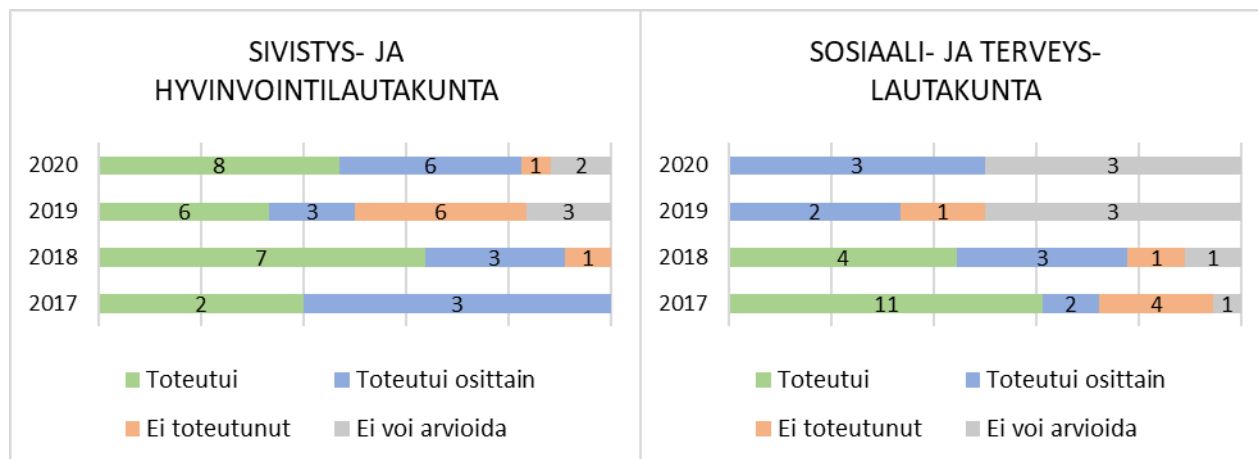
SIVISTYS- JA HYVINVOINTILAUTAKUNTA

2020
8
6
1
2

2019
6
3
6
3

2018
7
3
1

2017
2
3

Toteutui
Toteutui osittain
Ei toteutunut
Ei voi arvioida

SOSIAALI- JA TERVEYS-LAUTAKUNTA

2020
3
3

2019
2
1
3

2018
4
3
1
1

2017
11
2
4
1

Toteutui
Toteutui osittain
Ei toteutunut
Ei voi arvioida